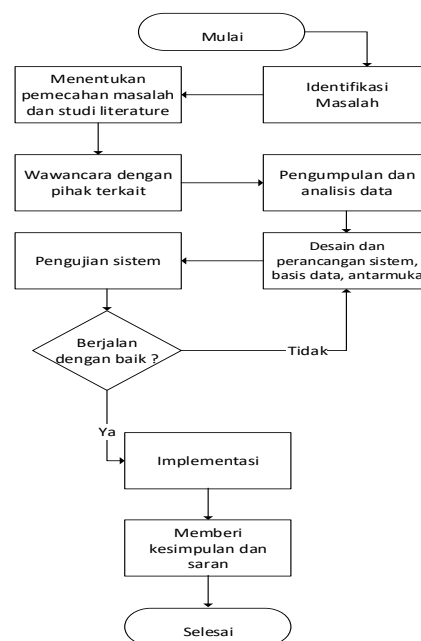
Mulai

Identifikasi Masalah

Menentukan pemecahan masalah dan studi literature

Wawancara dengan pihak terkait

Pengumpulan dan analisis data

Desain dan perancangan sistem, basis data, antarmuka

Pengujian sistem

Berjalan dengan baik ?

Tidak

Ya

Implementasi

Memberi kesimpulan dan saran

Selesai